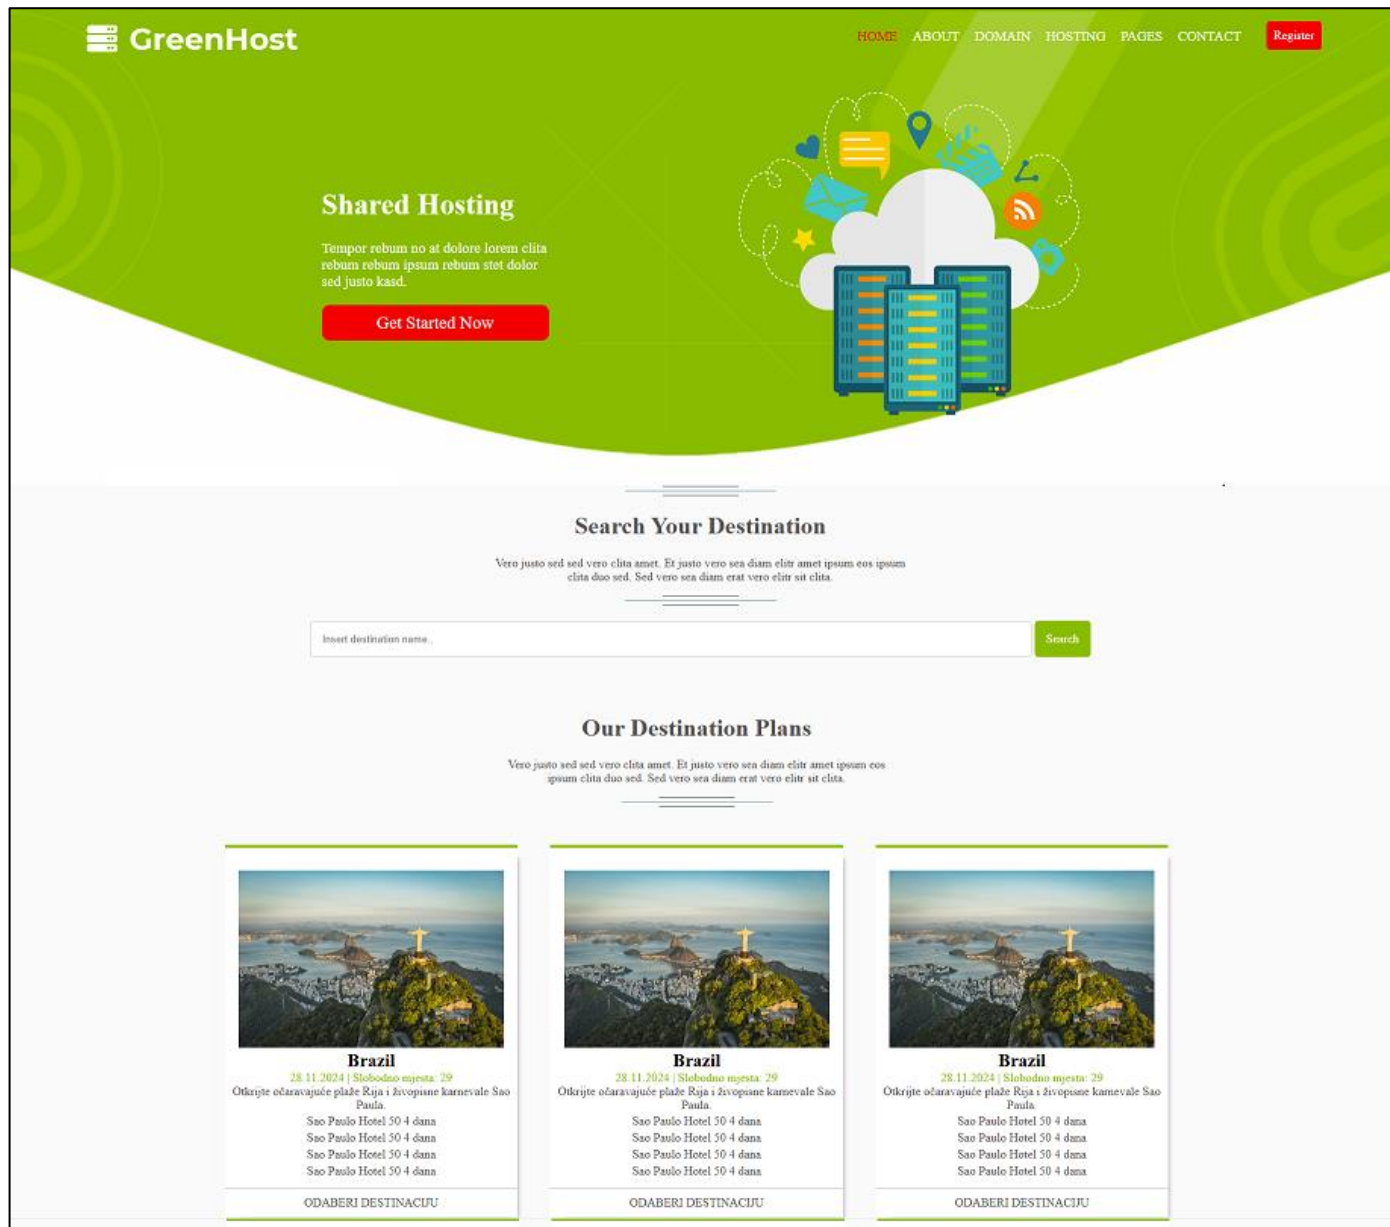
GreenHost

HOME ABOUT DOMAIN HOSTING PAGES CONTACT Register

Shared Hosting

Tempor rebum no at dolore lorem clita rebum rebum ipsum rebum stet dolor sed justo kasd.

Get Started Now

Search Your Destination

Vero justo sed sed vero clita amet. Et justo vero sea diam elitr amet ipsum eos ipsum clita duo sed. Sed vero sea diam erat vero elitr sit clita.

Insert destination name...

Search

Our Destination Plans

Vero justo sed sed vero clita amet. Et justo vero sea diam elitr amet ipsum eos ipsum clita duo sed. Sed vero sea diam erat vero elitr sit clita.

Brazil
28.11.2024 | Slobodno mjesta: 29
Otkrijte očaravajuće plaže Rija i živopisne karnevale Sao Paula.
Sao Paulo Hotel 50 4 dana
Sao Paulo Hotel 50 4 dana
Sao Paulo Hotel 50 4 dana
Sao Paulo Hotel 50 4 dana
ODABERI DESTINACIJU

Brazil
28.11.2024 | Slobodno mjesta: 29
Otkrijte očaravajuće plaže Rija i živopisne karnevale Sao Paula.
Sao Paulo Hotel 50 4 dana
Sao Paulo Hotel 50 4 dana
Sao Paulo Hotel 50 4 dana
Sao Paulo Hotel 50 4 dana
ODABERI DESTINACIJU

Brazil
28.11.2024 | Slobodno mjesta: 29
Otkrijte očaravajuće plaže Rija i živopisne karnevale Sao Paula.
Sao Paulo Hotel 50 4 dana
Sao Paulo Hotel 50 4 dana
Sao Paulo Hotel 50 4 dana
Sao Paulo Hotel 50 4 dana
ODABERI DESTINACIJU